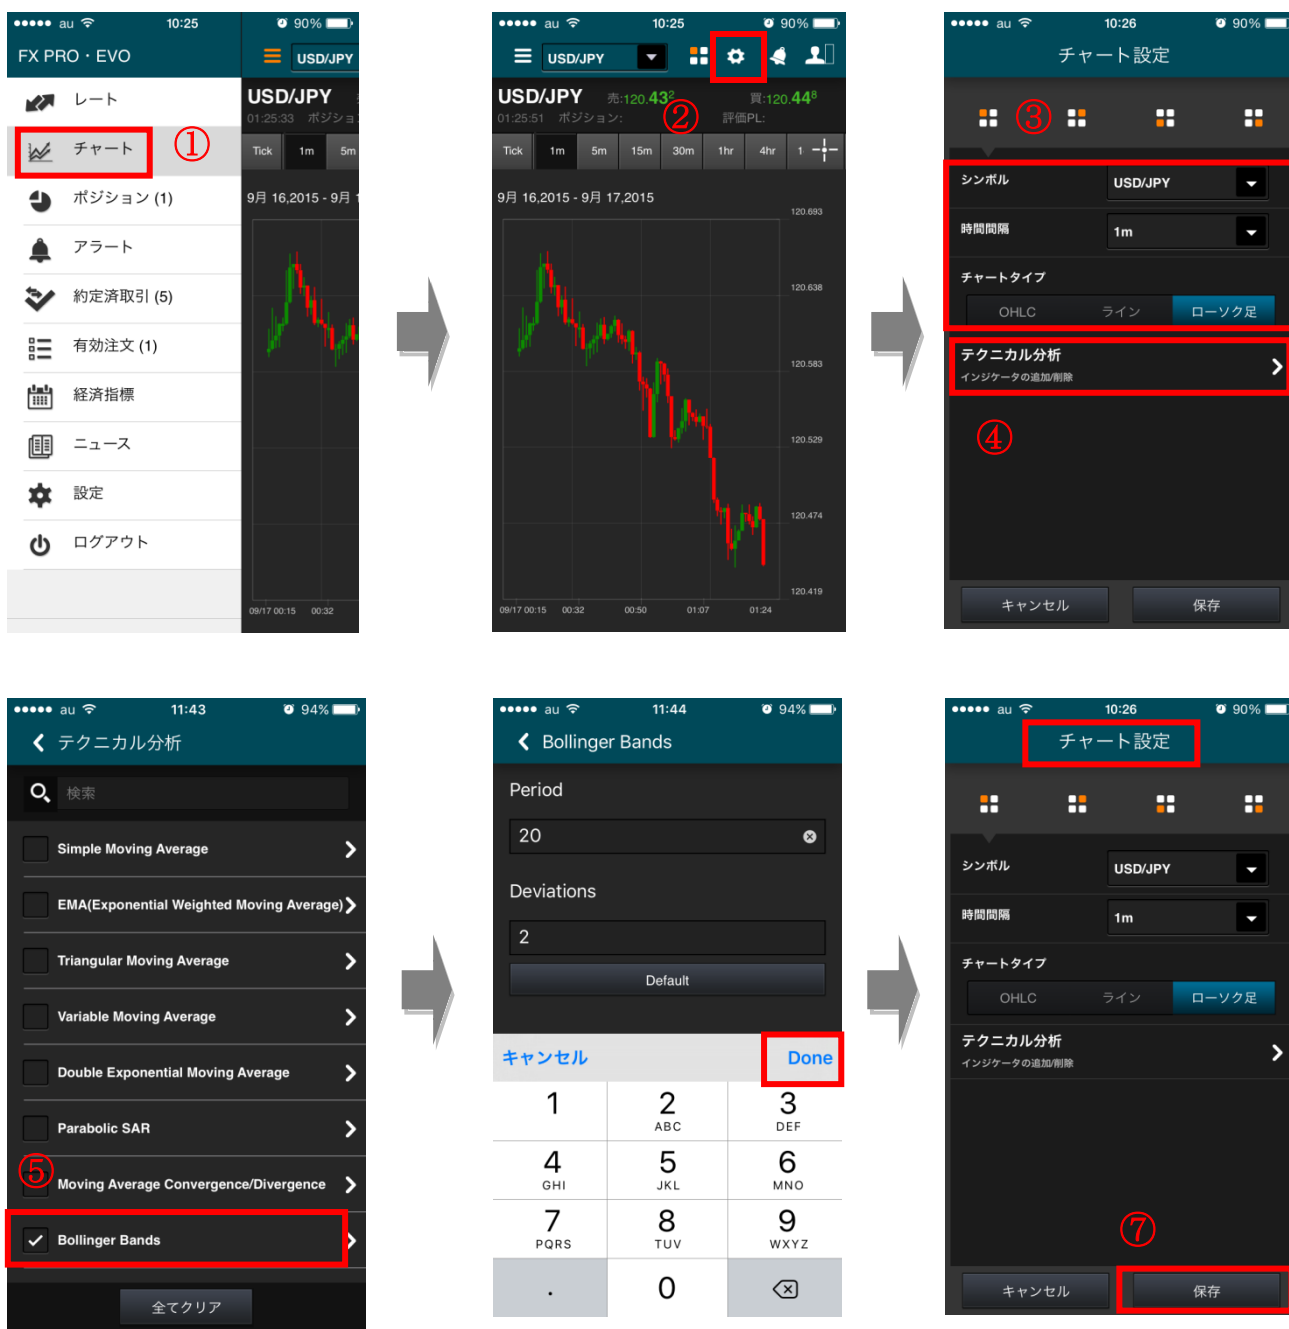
●●●●● au 10:25 90%
FX PRO・EVO
USD/JPY
レート
チャート ①
ポジション (1)
アラート
約定済取引 (5)
有効注文 (1)
経済指標
ニュース
設定
ログアウト
USD/JPY
01:25:33 ポジショ
Tick 1m 5m
9月 16,2015 - 9月 1
09/17 00:15 00:32

●●●●● au 10:25 90%
USD/JPY
USD/JPY 売:120.43$^2$ 買:120.44$^8$
01:25:51 ポジション: ② 評価PL:
Tick 1m 5m 15m 30m 1hr 4hr 1
9月 16,2015 - 9月 17,2015
120.693
120.638
120.583
120.529
120.474
120.419
09/17 00:15 00:32 00:50 01:07 01:24

●●●●● au 10:26 90%
チャート設定
③
シンボル USD/JPY
時間間隔 1m
チャートタイプ
OHLC ライン ローソク足
テクニカル分析
インジケータの追加/削除
④
キャンセル 保存

●●●●● au 11:43 94%
テクニカル分析
検索
Simple Moving Average
EMA(Exponential Weighted Moving Average)
Triangular Moving Average
Variable Moving Average
Double Exponential Moving Average
Parabolic SAR
⑤
Moving Average Convergence/Divergence
Bollinger Bands
全てクリア

●●●●● au 11:44 94%
Bollinger Bands
Period
20
Deviations
2
Default
キャンセル Done
1
2 ABC
3 DEF
4 GHI
5 JKL
6 MNO
7 PQRS
8 TUV
9 WXYZ
.
0

●●●●● au 10:26 90%
チャート設定
シンボル USD/JPY
時間間隔 1m
チャートタイプ
OHLC ライン ローソク足
テクニカル分析
インジケータの追加/削除
⑦
キャンセル 保存